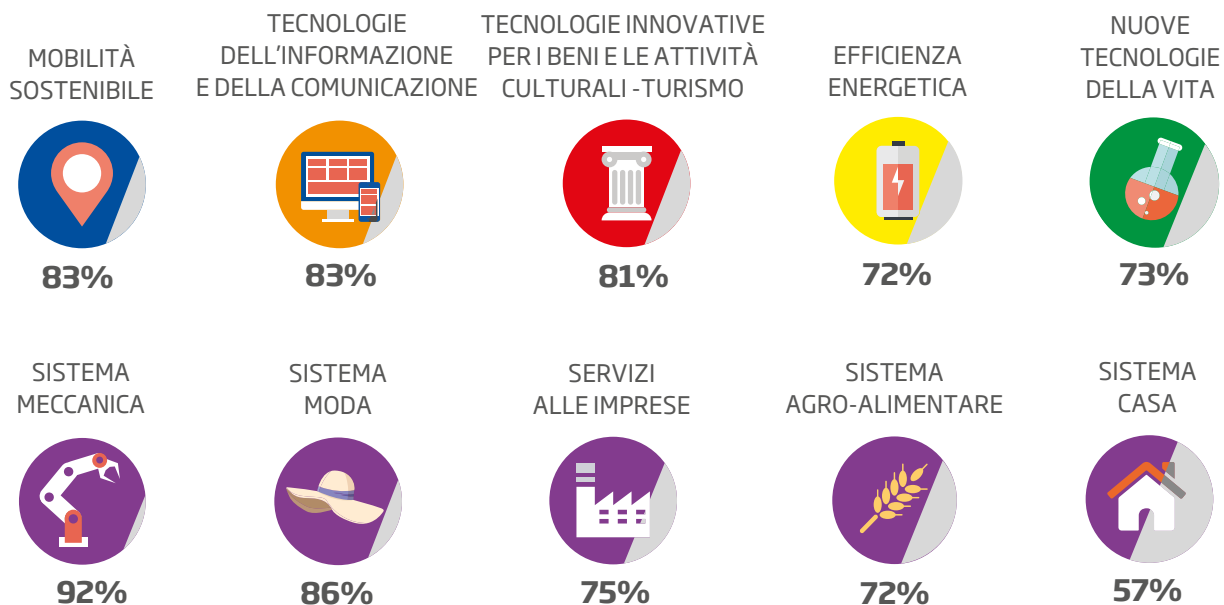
MOBILITÀ SOSTENIBILE

83%

TECNOLOGIE DELL'INFORMAZIONE E DELLA COMUNICAZIONE

83%

TECNOLOGIE INNOVATIVE PER I BENI E LE ATTIVITÀ CULTURALI -TURISMO

81%

EFFICIENZA ENERGETICA

72%

NUOVE TECNOLOGIE DELLA VITA

73%

SISTEMA MECCANICA

92%

SISTEMA MODA

86%

SERVIZI ALLE IMPRESE

75%

SISTEMA AGRO-ALIMENTARE

72%

SISTEMA CASA

57%